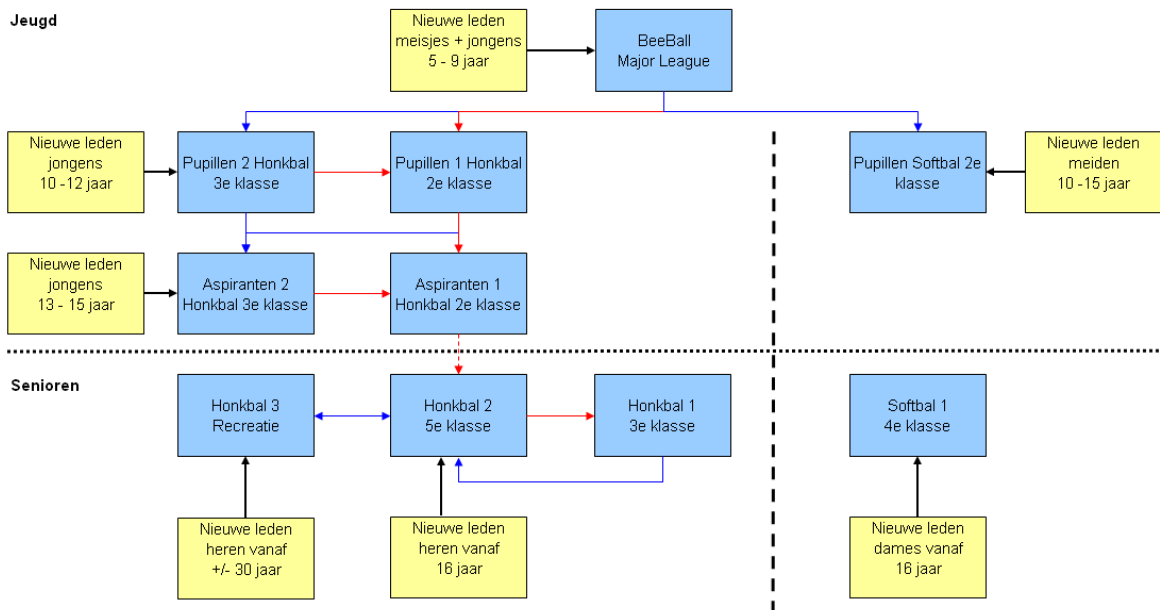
Jeugd

Nieuwe leden meisjes + jongens 5 - 9 jaar

BeeBall Major League

Nieuwe leden jongens 10 -12 jaar

Pupillen 2 Honkbal 3e klasse

Pupillen 1 Honkbal 2e klasse

Pupillen Softbal 2e klasse

Nieuwe leden meiden 10 -15 jaar

Nieuwe leden jongens 13 - 15 jaar

Aspiranten 2 Honkbal 3e klasse

Aspiranten 1 Honkbal 2e klasse

Senioren

Honkbal 3 Recreatie

Honkbal 2 5e klasse

Honkbal 1 3e klasse

Softbal 1 4e klasse

Nieuwe leden heren vanaf +/- 30 jaar

Nieuwe leden heren vanaf 16 jaar

Nieuwe leden dames vanaf 16 jaar